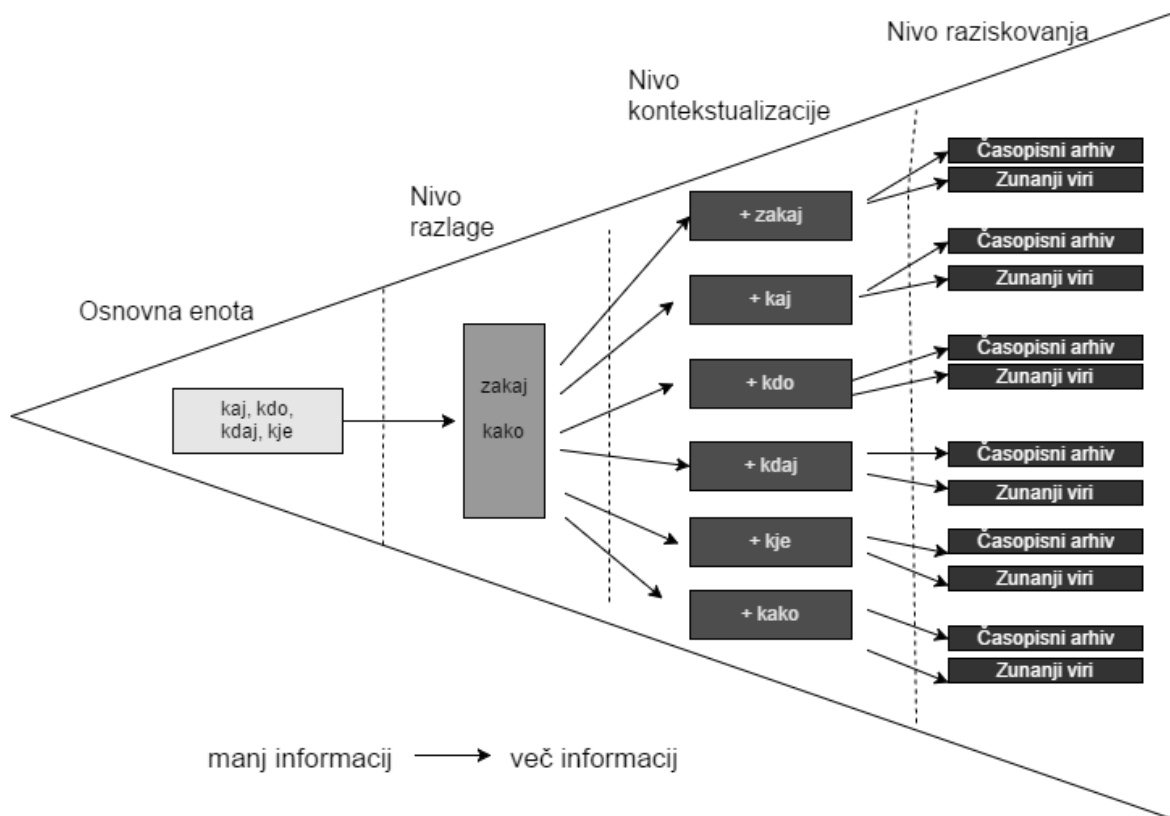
Nivo raziskovanja

Nivo kontekstualizacije

Nivo razlage

Osnovna enota

kaj, kdo, kdaj, kje

zakaj

kako

+ zakaj

+ kaj

+ kdo

+ kdaj

+ kje

+ kako

Časopisni arhiv
Zunanji viri

Časopisni arhiv
Zunanji viri

Časopisni arhiv
Zunanji viri

Časopisni arhiv
Zunanji viri

Časopisni arhiv
Zunanji viri

Časopisni arhiv
Zunanji viri

manj informacij → več informacij